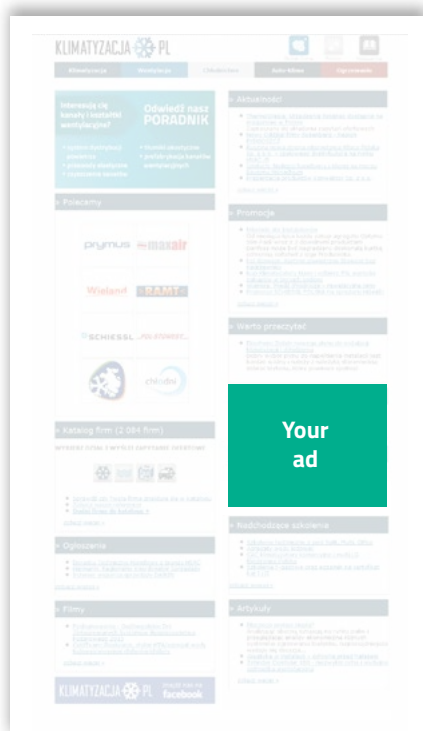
KLIMATYZACJA PL

Klimatyzacja | Wentylacja | Ciepłownictwo | Auto Klima | Ogrzewanie

Interesują cię kanały i instalacje wentylacyjne?

Odwiedź nasz PORADNIK

» Polecamy

prymus | maxair

Wieland | RAMT

SCHIESSL | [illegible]

chłodni

» Katalog firm (2 084 firm)

» Ogłoszenia

» Filmy

KLIMATYZACJA PL | facebook

» Aktualności

» Promocje

» Warto przeczytać

Your ad

» Nadchodzące szkolenia

» Artykuły